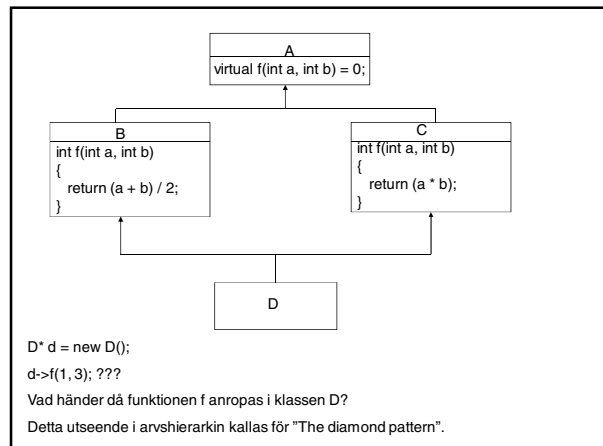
A
virtual f(int a, int b) = 0;

B
int f(int a, int b)
{
return (a + b) / 2;
}

C
int f(int a, int b)
{
return (a * b);
}

D

D* d = new D();

d->f(1, 3); ???

Vad händer då funktionen f anropas i klassen D?

Detta utseende i arvshierarkin kallas för ”The diamond pattern”.